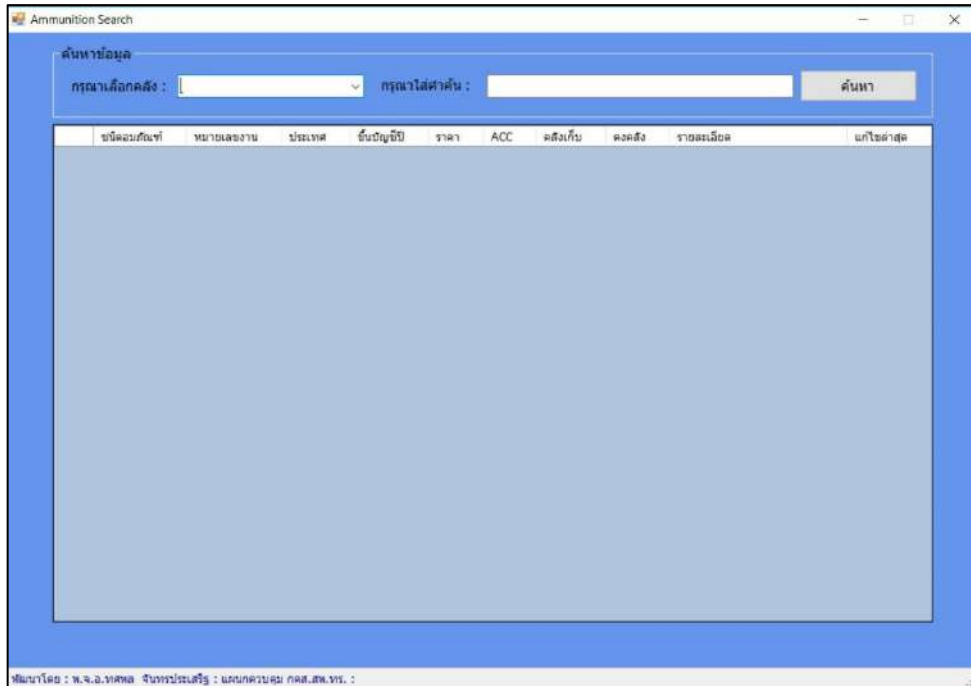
Ammunition Search

ค้นหาข้อมูล

กรุณาเลือกคลัง :

กรุณาใส่คำค้น :

ค้นหา

| ชนิดอมภัณฑ์ | หมายเลขงาน | ประเทศ | ขึ้นบัญชีปี | ราคา | ACC | คลังเก็บ | คงคลัง | รายละเอียด | แก้ไขล่าสุด |
|---|---|---|---|---|---|---|---|---|---|

พัฒนาโดย : พ.จ.อ.ทศพล จันทรประเสริฐ : แผนกควบคุม กคส.สพ.ทร. :